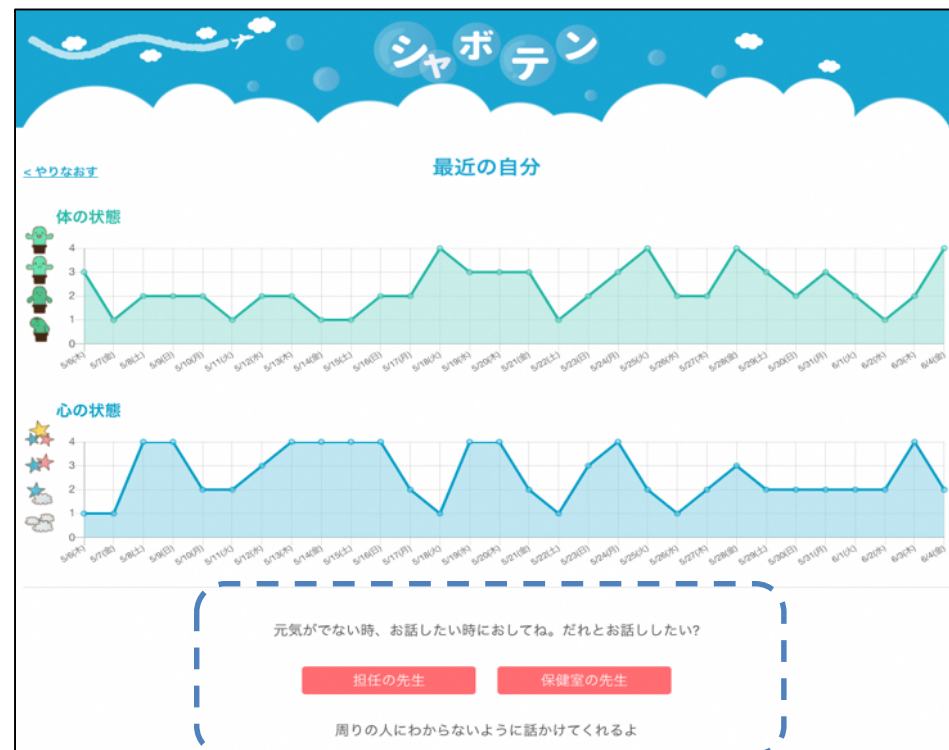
シャボテン

< やりなおす

最近の自分

体の状態

4
3
2
1
0

5/6(木) 5/7(金) 5/8(土) 5/9(日) 5/10(月) 5/11(火) 5/12(水) 5/13(木) 5/14(金) 5/15(土) 5/16(日) 5/17(月) 5/18(火) 5/19(水) 5/20(木) 5/21(金) 5/22(土) 5/23(日) 5/24(月) 5/25(火) 5/26(水) 5/27(木) 5/28(金) 5/29(土) 5/30(日) 5/31(月) 6/1(火) 6/2(水) 6/3(木) 6/4(金)

心の状態

4
3
2
1
0

5/6(木) 5/7(金) 5/8(土) 5/9(日) 5/10(月) 5/11(火) 5/12(水) 5/13(木) 5/14(金) 5/15(土) 5/16(日) 5/17(月) 5/18(火) 5/19(水) 5/20(木) 5/21(金) 5/22(土) 5/23(日) 5/24(月) 5/25(火) 5/26(水) 5/27(木) 5/28(金) 5/29(土) 5/30(日) 5/31(月) 6/1(火) 6/2(水) 6/3(木) 6/4(金)

元気がでない時、お話したい時におしてね。だれとお話ししたい?

担任の先生

保健室の先生

周りの人にわからないように話かけてくれるよ